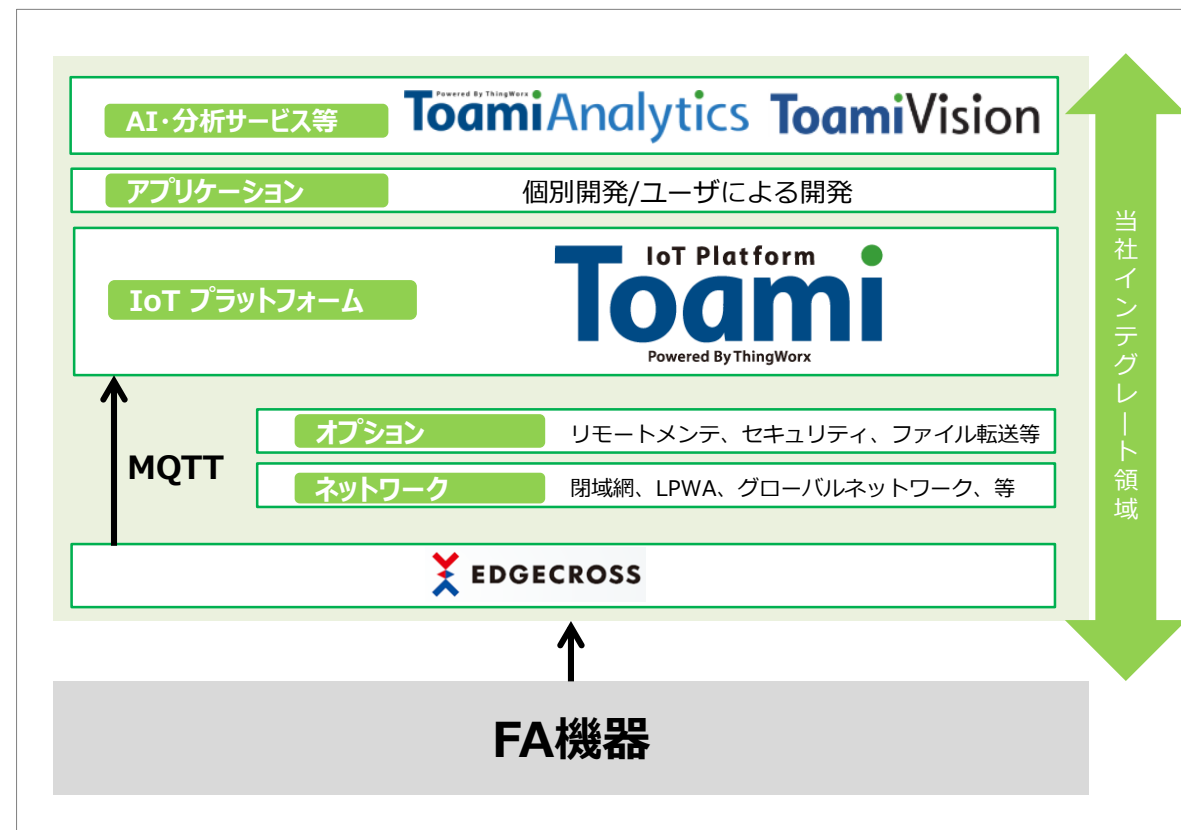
AI・分析サービス等

Powered By ThingWorx
ToamiAnalytics

ToamiVision

アプリケーション

個別開発/ユーザによる開発

IoT プラットフォーム

IoT Platform
Toami
Powered By ThingWorx

当社インテグレート領域

オプション

リモートメンテ、セキュリティ、ファイル転送等

MQTT

ネットワーク

閉域網、LPWA、グローバルネットワーク、等

EDGECROSS

FA機器